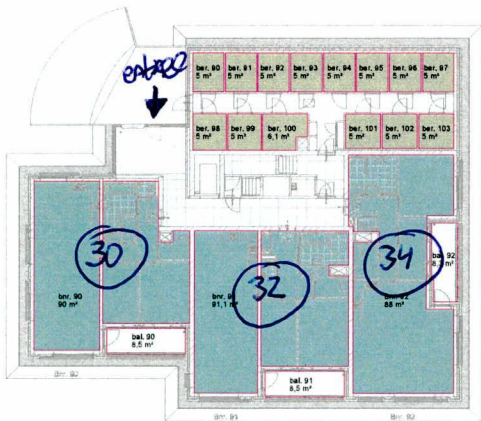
entree

ber. 90
5 m²

ber. 91
5 m²

ber. 92
5 m²

ber. 93
5 m²

ber. 94
5 m²

ber. 95
5 m²

ber. 96
5 m²

ber. 97
5 m²

ber. 98
5 m²

ber. 99
5 m²

ber. 100
6,1 m²

ber. 101
5 m²

ber. 102
5 m²

ber. 103
5 m²

30

32

34

bnr. 90
90 m²

bnr. 91
91,1 m²

bnr. 92
88 m²

bal. 92
8,5 m²

bal. 90
8,5 m²

bal. 91
8,5 m²

Bnr. 92

Bnr. 93

Bnr. 92